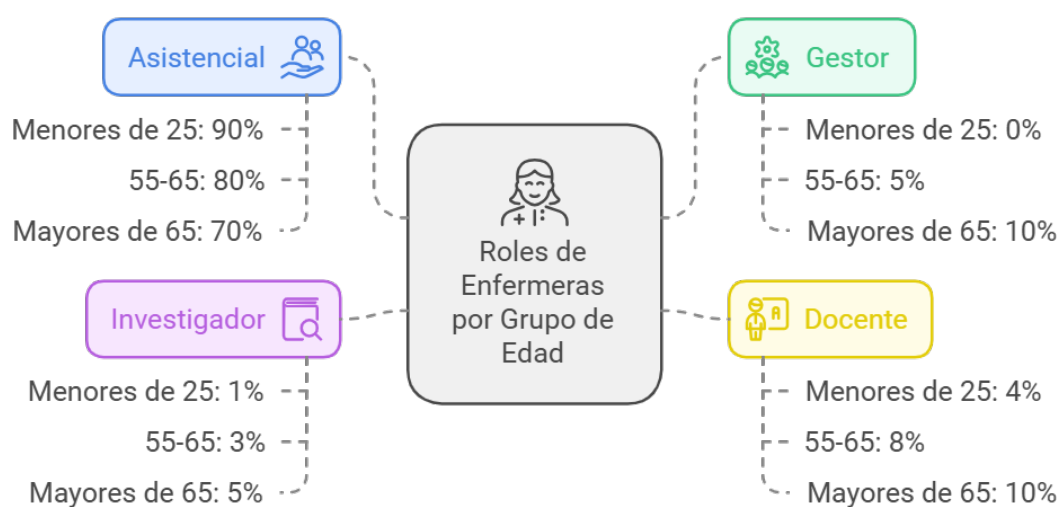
Roles de Enfermeras por Grupo de Edad

Asistencial
Menores de 25: 90%
55-65: 80%
Mayores de 65: 70%

Gestor
Menores de 25: 0%
55-65: 5%
Mayores de 65: 10%

Investigador
Menores de 25: 1%
55-65: 3%
Mayores de 65: 5%

Docente
Menores de 25: 4%
55-65: 8%
Mayores de 65: 10%